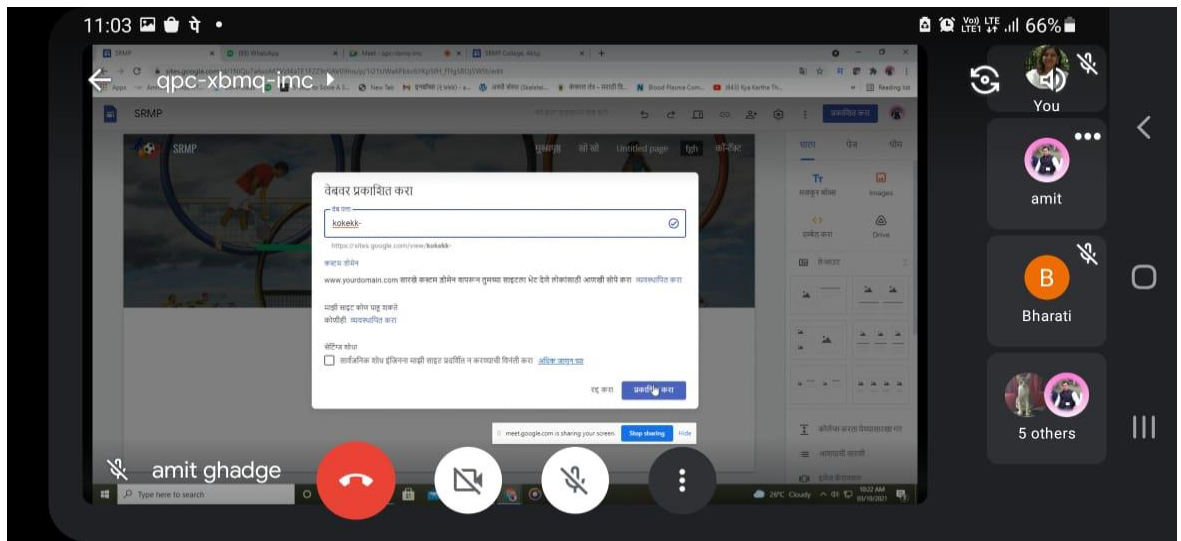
11:03 पे •

66%

qpc-xbmq-imc

SRMP

SRMP

मुख्यपृष्ठ

Untitled page

fgh

वेबवर प्रकाशित करा

वेब पत्ता

kokekk-

https://sites.google.com/view/kokekk-

कस्टम डोमेन

www.yourdomain.com सारखे कस्टम डोमेन वापरून तुमच्या साइटला भेट देणे लोकांसाठी आणखी सोपे करा व्यवस्थापित करा

माझी साइट कोण पाहू शकते

कोणीही व्यवस्थापित करा

सेटिंग्ज शोधा

सार्वजनिक शोध इंजिनना माझी साइट प्रदर्शित न करण्याची विनंती करा अधिक जाणून घ्या

रद्द करा

प्रकाशित करा

meet.google.com is sharing your screen.

Stop sharing

Hide

Images

Drive

Type here to search

26°C Cloudy

10:22 AM

You

amit

B

Bharati

5 others

amit ghadge